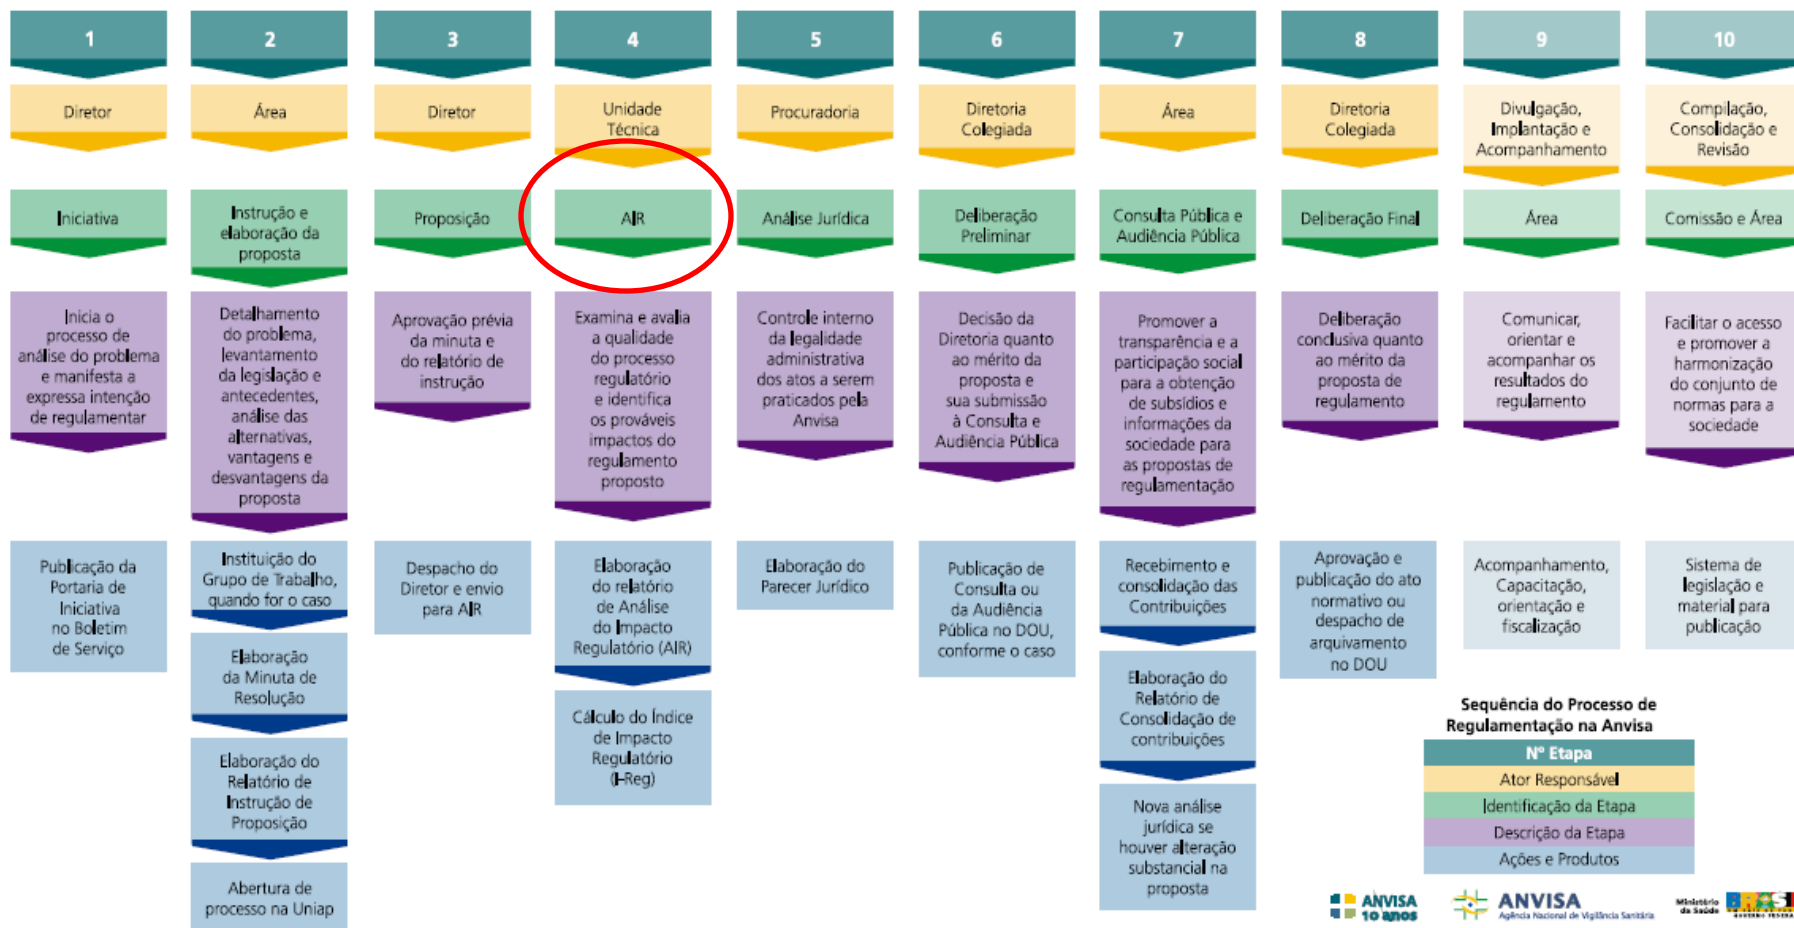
1
Diretor
Iniciativa
Inicia o processo de análise do problema e manifesta a expressa intenção de regulamentar
Publicação da Portaria de Iniciativa no Boletim de Serviço

2
Área
Instrução e elaboração da proposta
Detalhamento do problema, levantamento da legislação e antecedentes, análise das alternativas, vantagens e desvantagens da proposta
Instituição do Grupo de Trabalho, quando for o caso
Elaboração da Minuta de Resolução
Elaboração do Relatório de Instrução de Proposição
Abertura de processo na Uniap

3
Diretor
Proposição
Aprovação prévia da minuta e do relatório de instrução
Despacho do Diretor e envio para AIR

4
Unidade Técnica
AIR
Examina e avalia a qualidade do processo regulatório e identifica os prováveis impactos do regulamento proposto
Elaboração do relatório de Análise do Impacto Regulatório (AIR)
Cálculo do Índice de Impacto Regulatório (I-Reg)

5
Procuradoria
Análise Jurídica
Controle interno da legalidade administrativa dos atos a serem praticados pela Anvisa
Elaboração do Parecer Jurídico

6
Diretoria Colegiada
Deliberação Preliminar
Decisão da Diretoria quanto ao mérito da proposta e sua submissão à Consulta e Audiência Pública
Publicação de Consulta ou da Audiência Pública no DOU, conforme o caso

7
Área
Consulta Pública e Audiência Pública
Promover a transparência e a participação social para a obtenção de subsídios e informações da sociedade para as propostas de regulamentação
Recebimento e consolidação das Contribuições
Elaboração do Relatório de Consolidação de contribuições
Nova análise jurídica se houver alteração substancial na proposta

8
Diretoria Colegiada
Deliberação Final
Deliberação conclusiva quanto ao mérito da proposta de regulamento
Aprovação e publicação do ato normativo ou despacho de arquivamento no DOU

9
Divulgação, Implantação e Acompanhamento
Área
Comunicar, orientar e acompanhar os resultados do regulamento
Acompanhamento, Capacitação, orientação e fiscalização

10
Compilação, Consolidação e Revisão
Comissão e Área
Facilitar o acesso e promover a harmonização do conjunto de normas para a sociedade
Sistema de legislação e material para publicação

Sequência do Processo de Regulamentação na Anvisa
Nº Etapa
Ator Responsável
Identificação da Etapa
Descrição da Etapa
Ações e Produtos

ANVISA 10 anos
ANVISA Agência Nacional de Vigilância Sanitária
Ministério da Saúde